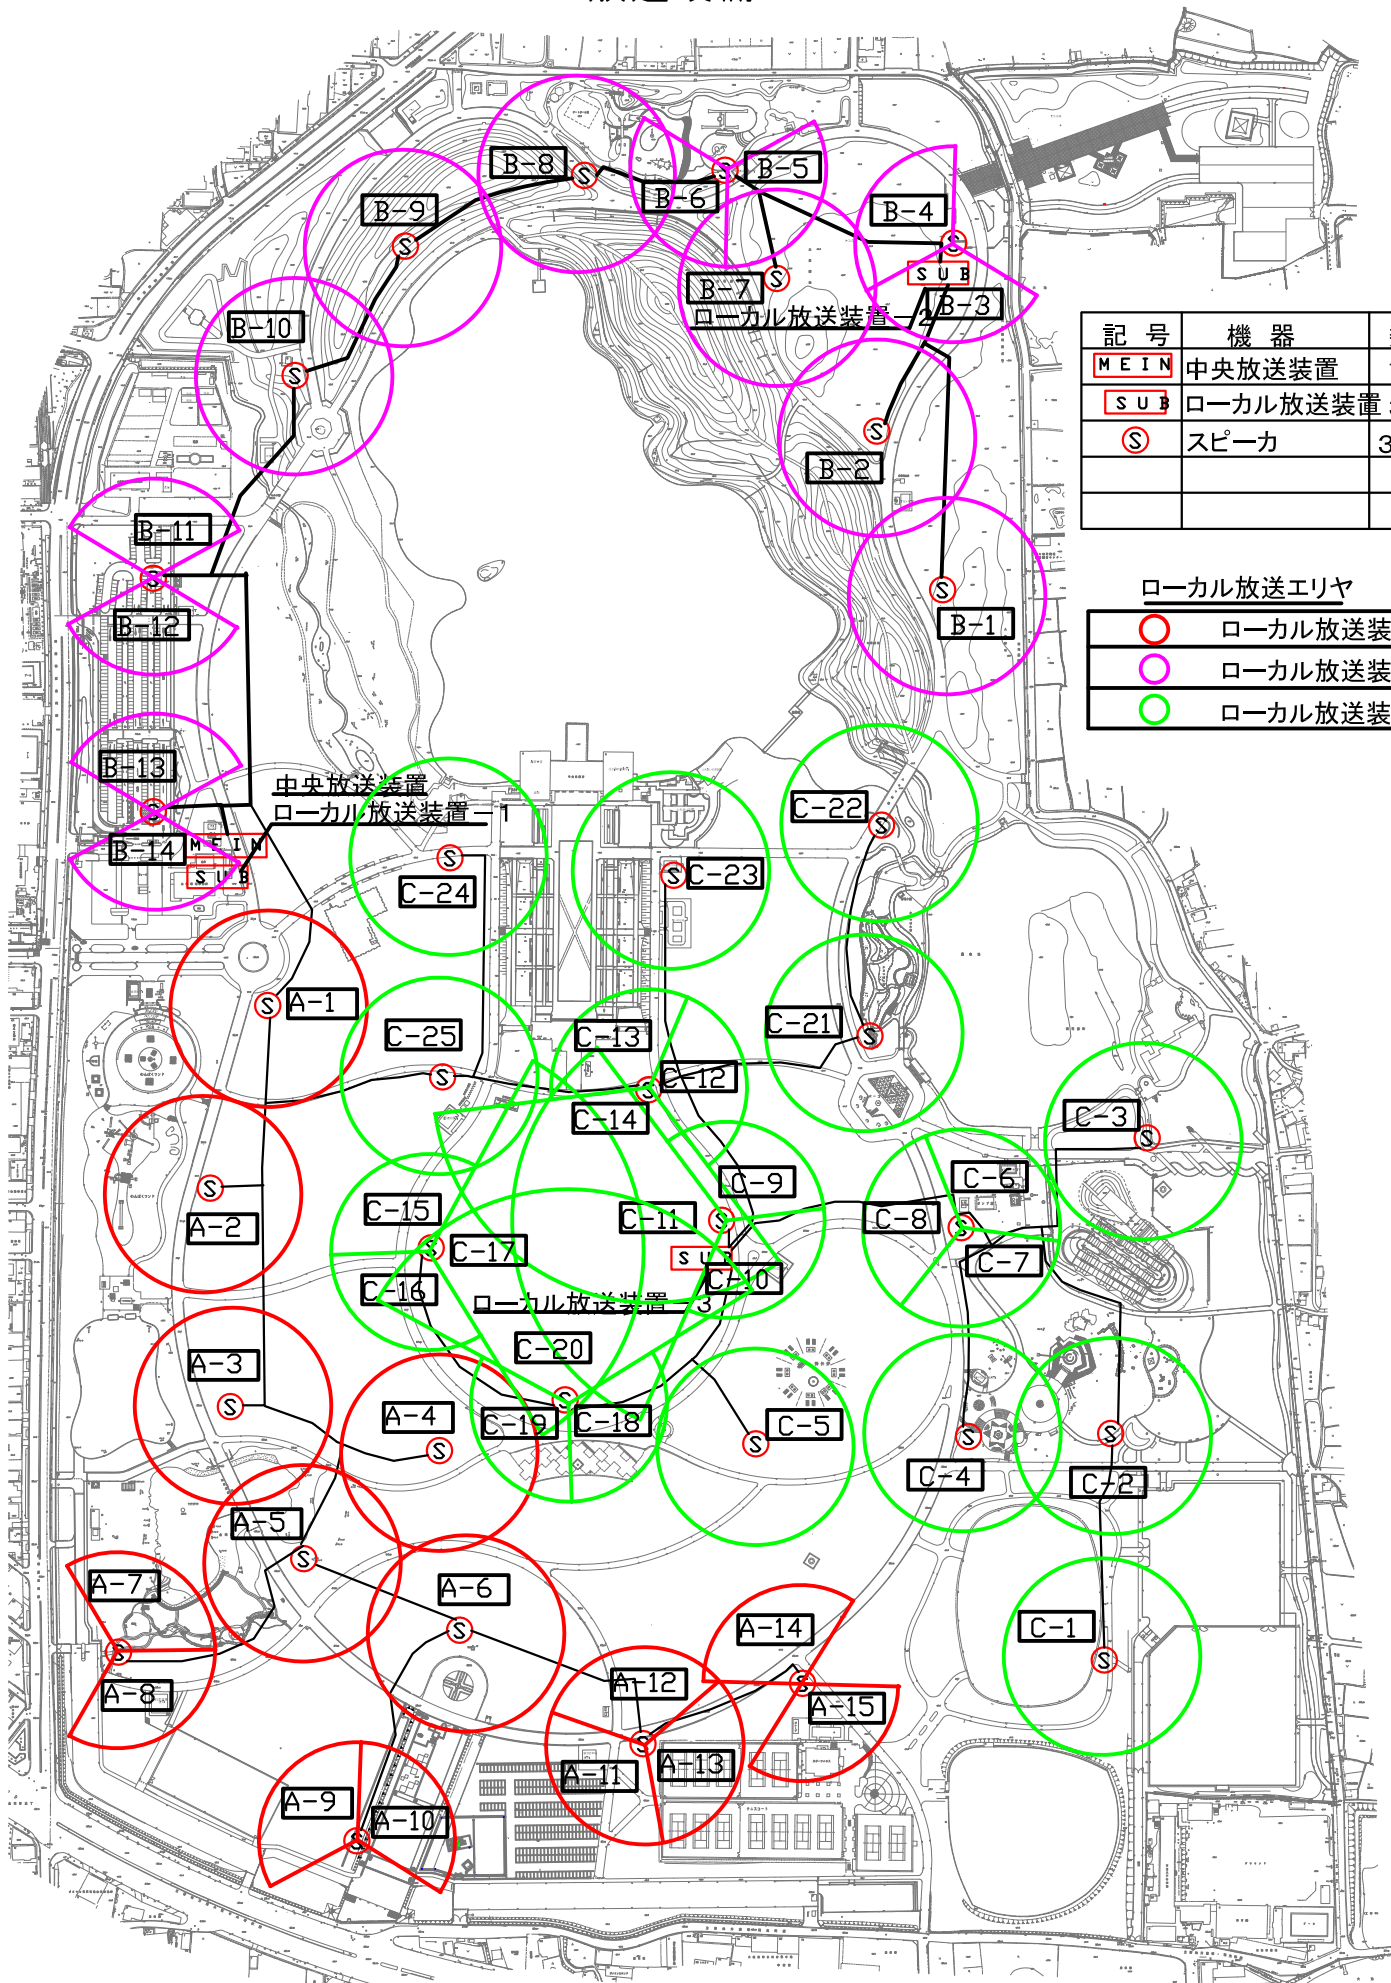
B-8
B-5
B-9
B-6
B-4
B-7
SUB
ローカル放送装置－2
B-3
B-10

| 記 号 | 機 器 |
|---|---|
| MEIN | 中央放送装置 |
| SUB | ローカル放送装置 |
| S | スピーカ |
| | |
| | |

B-2
B-11
B-1
B-12

ローカル放送エリヤ

| | |
|---|---|
| | ローカル放送装 |
| | ローカル放送装 |
| | ローカル放送装 |

B-13
中央放送装置
ローカル放送装置－1
C-22
B-14
MEIN
SUB
C-24
C-23
A-1
C-21
C-25
C-13
C-12
C-3
C-14
C-9
C-6
A-2
C-15
C-11
C-8
C-17
SUB
C-7
C-10
C-16
ローカル放送装置－3
C-20
A-3
A-4
C-19
C-18
C-5
C-4
C-2
A-5
A-7
A-6
A-14
C-1
A-12
A-8
A-15
A-11
A-13
A-9
A-10